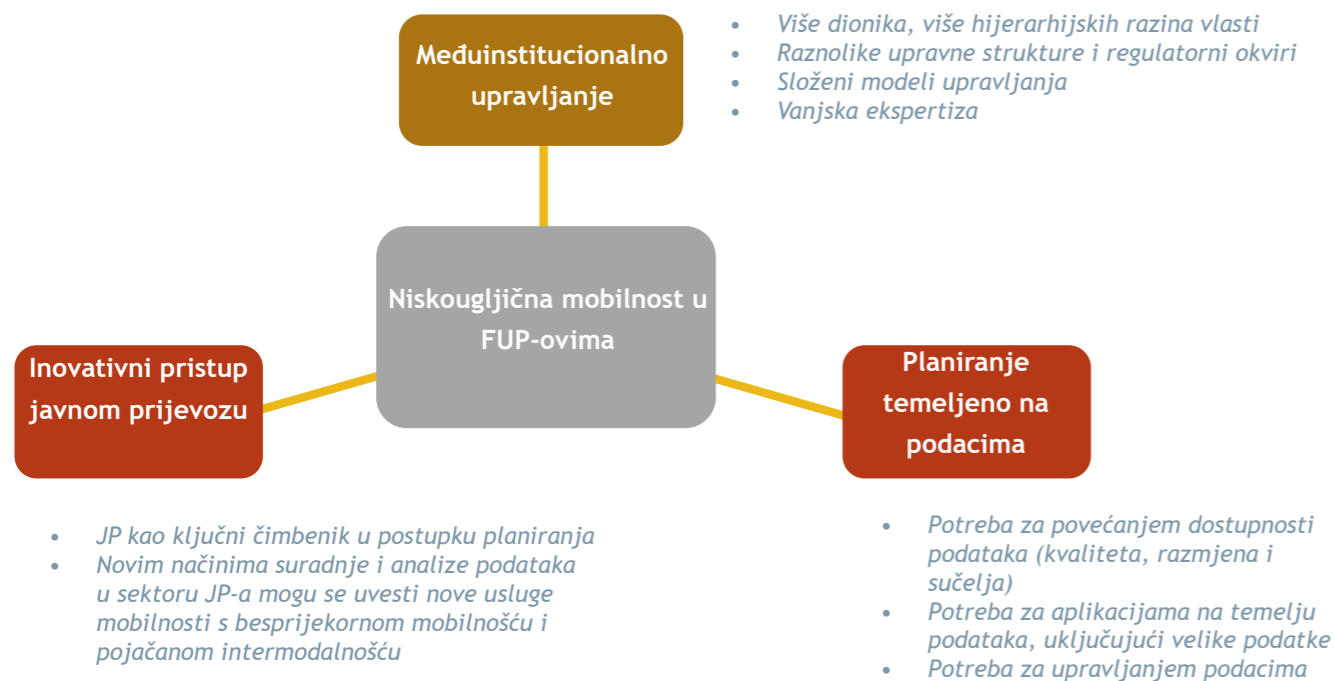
Međuinstitucionalno upravljanje

- Više dionika, više hijerarhijskih razina vlasti
- Raznolike upravne strukture i regulatorni okviri
- Složeni modeli upravljanja
- Vanjska ekspertiza

Niskougljična mobilnost u FUP-ovima

Inovativni pristup javnom prijevozu

Planiranje temeljeno na podacima

- JP kao ključni čimbenik u postupku planiranja
- Novim načinima suradnje i analize podataka u sektoru JP-a mogu se uvesti nove usluge mobilnosti s besprijekornom mobilnošću i pojačanom intermodalnošću

- Potreba za povećanjem dostupnosti podataka (kvaliteta, razmjena i sučelja)
- Potreba za aplikacijama na temelju podataka, uključujući velike podatke
- Potreba za upravljanjem podacima